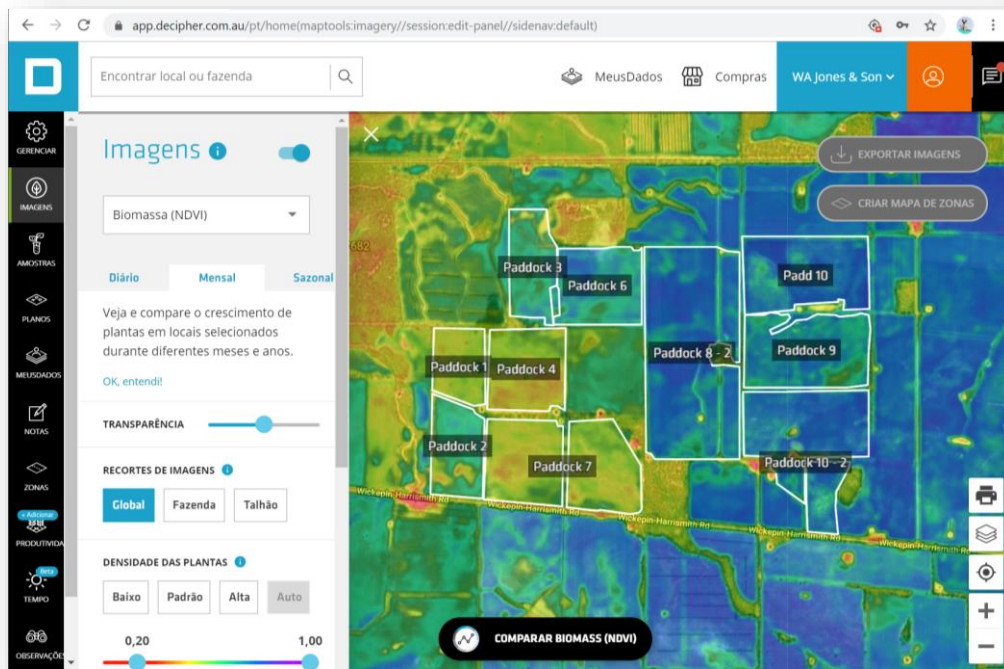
app.decipher.com.au/pt/home(maptools:imagery//session:edit-panel//sidenav:default)

Encontrar local ou fazenda

MeusDados

Compras

WA Jones & Son

GERENCIAR

IMAGENS

AMOSTRAS

PLANOS

MEUSDADOS

NOTAS

ZONAS

+ Adicionar

PRODUTIVIDA

Beta

TEMPO

OBSERVAÇÕE

Imagens

Biomassa (NDVI)

Diário

Mensal

Sazonal

Veja e compare o crescimento de plantas em locais selecionados durante diferentes meses e anos.

OK, entendi!

TRANSPARÊNCIA

RECORTES DE IMAGENS

Global

Fazenda

Talhão

DENSIDADE DAS PLANTAS

Baixo

Padrão

Alta

Auto

0,20

1,00

EXPORTAR IMAGENS

CRIAR MAPA DE ZONAS

682

Paddock 3

Paddock 6

Padd 10

Paddock 8 - 2

Paddock 9

Paddock 1

Paddock 4

Paddock 2

Paddock 7

Paddock 10 - 2

Wickepin-Harrismith Rd

Wickepin-Harrismith Rd

Wickepin-Harrismith Rd

Wickepin-Harrismith Rd

COMPARAR BIOMASS (NDVI)